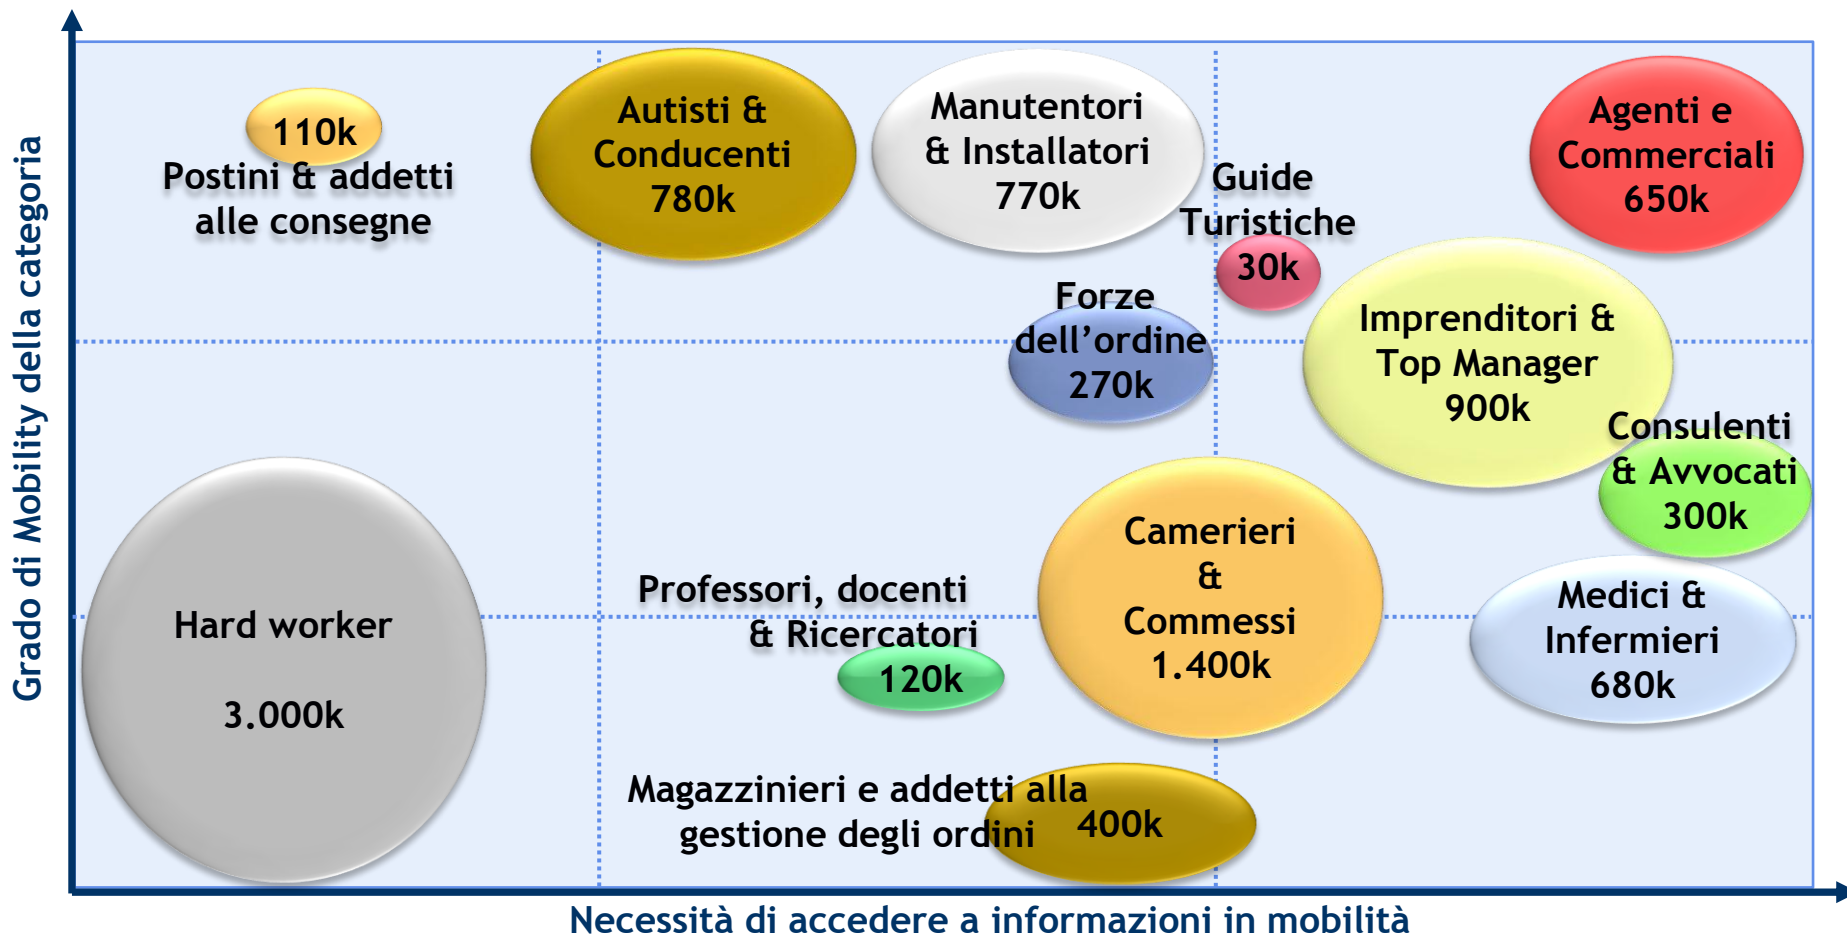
Grado di Mobility della categoria

110k
Postini & addetti alle consegne

Autisti & Conducenti 780k

Manutentori & Installatori 770k

Guide Turistiche
30k

Agenti e Commerciali 650k

Forze dell'ordine 270k

Imprenditori & Top Manager 900k

Consulenti & Avvocati 300k

Hard worker

3.000k

Professori, docenti & Ricercatori
120k

Camerieri & Commessi 1.400k

Medici & Infermieri 680k

Magazzinieri e addetti alla gestione degli ordini
400k

Necessità di accedere a informazioni in mobilità